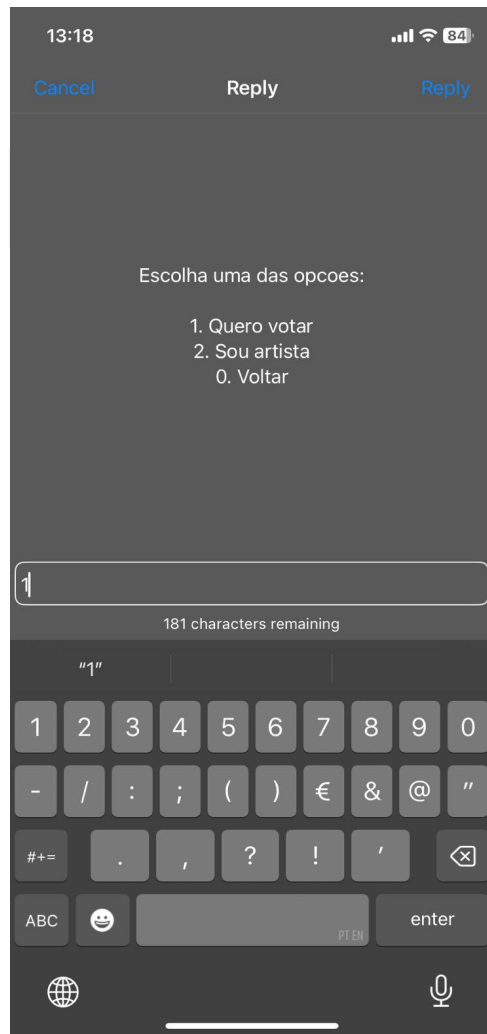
13:18

84

Cancel

Reply

Reply

Escolha uma das opcoes:

1. Quero votar
2. Sou artista
0. Voltar

1

181 characters remaining

"1"

1 2 3 4 5 6 7 8 9 0

- / : ; ( ) € & @ "

#+= . , ? ! '

ABC

PT EN

enter